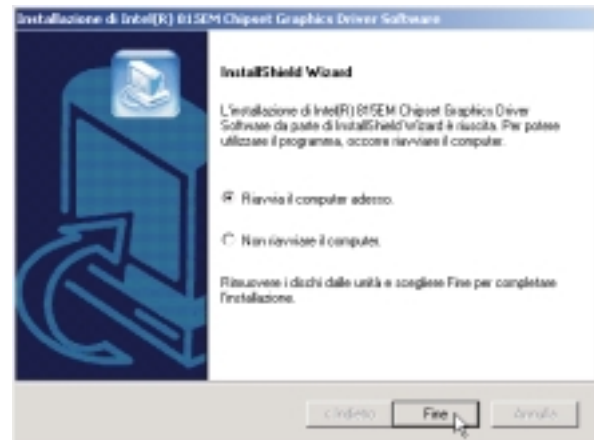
Installazione di Intel(R) 815EM Chipset Graphics Driver Software

InstallShield Wizard

L'installazione di Intel(R) 815EM Chipset Graphics Driver Software da parte di InstallShield Wizard è riuscita. Per potere utilizzare il programma, occorre riavviare il computer.

Riavvia il computer adesso.

Non riavviare il computer.

Rimuovere i dischi dalle unità e scegliere Fine per completare l'installazione.

< Indietro

Fine

Annulla